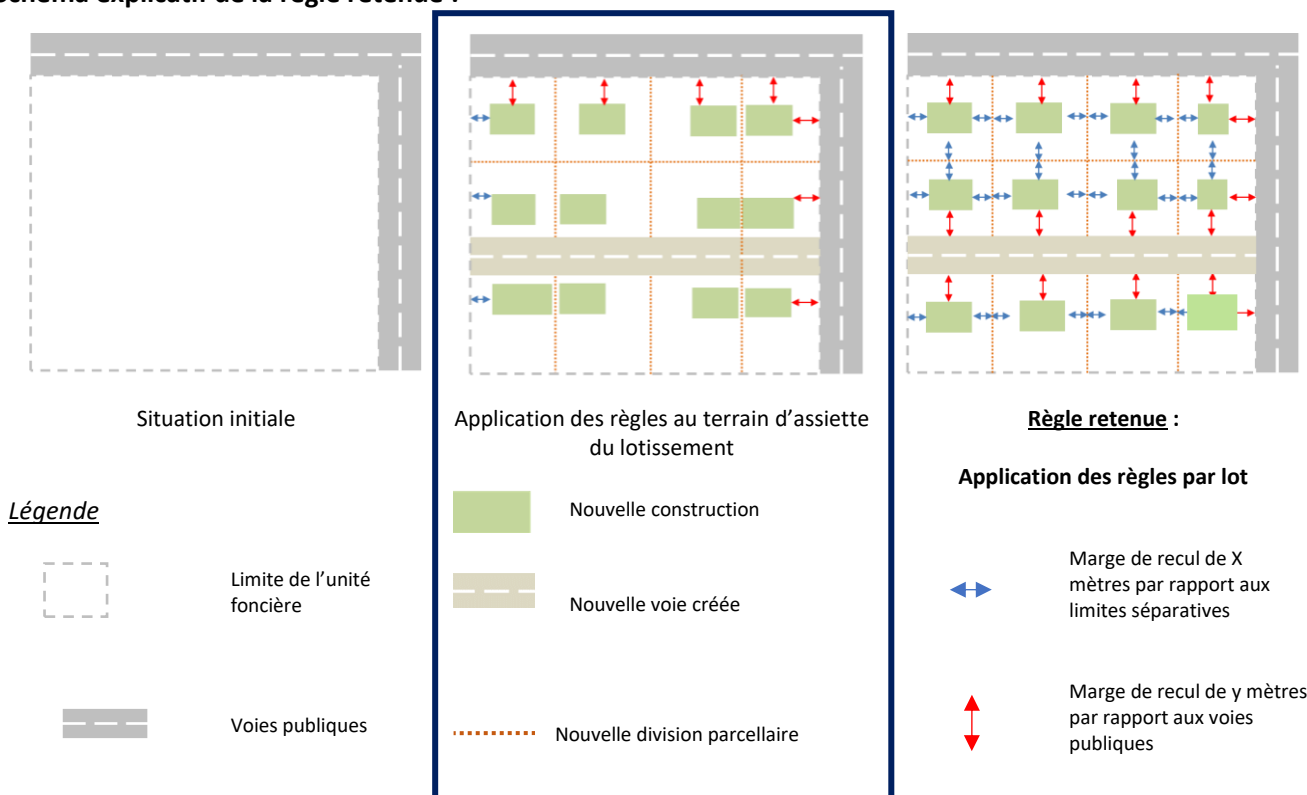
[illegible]chéma explicatif de la règle retenue :

Situation initiale

Application des règles au terrain d'assiette du lotissement

Règle retenue :

Application des règles par lot

Légende

Limite de l'unité foncière

Voies publiques

Nouvelle construction

Nouvelle voie créée

Nouvelle division parcellaire

Marge de recul de X mètres par rapport aux limites séparatives

Marge de recul de y mètres par rapport aux voies publiques